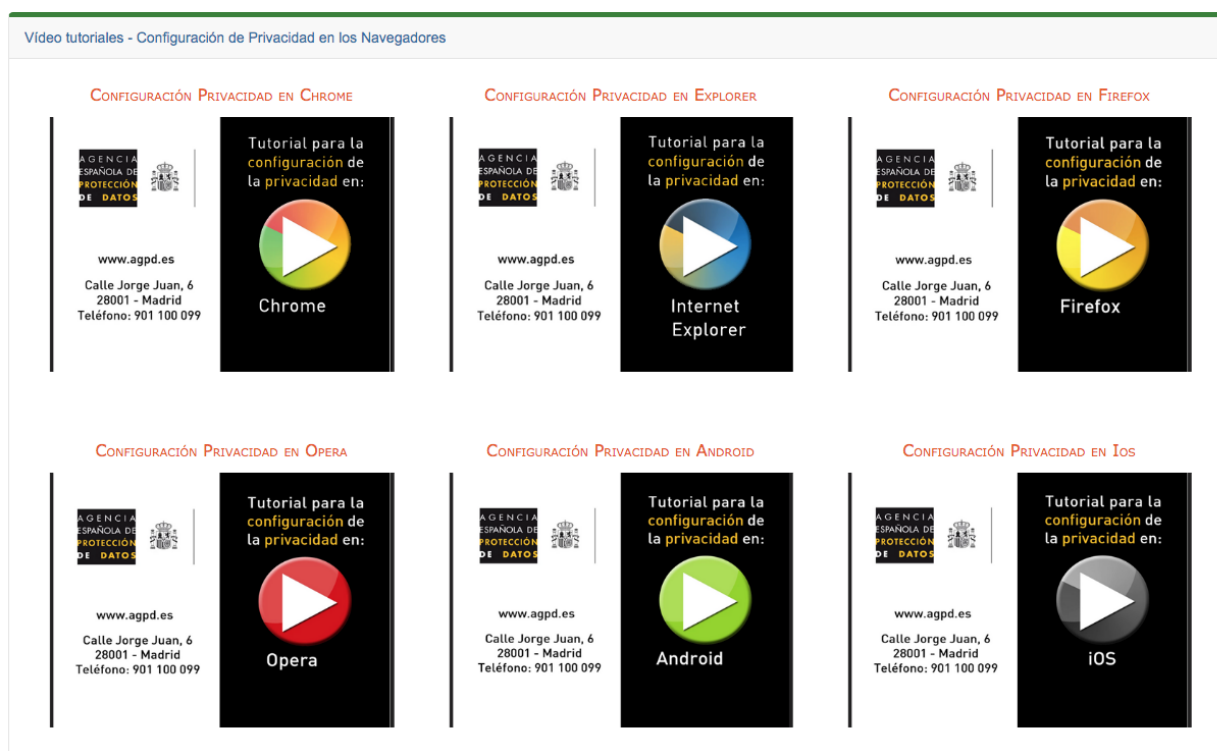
Vídeo tutoriales - Configuración de Privacidad en los Navegadores

Configuración Privacidad en Chrome

AGENCIA ESPAÑOLA DE PROTECCIÓN DE DATOS

www.agpd.es

Calle Jorge Juan, 6
28001 - Madrid
Teléfono: 901 100 099

Tutorial para la configuración de la privacidad en:

Chrome

Configuración Privacidad en Explorer

AGENCIA ESPAÑOLA DE PROTECCIÓN DE DATOS

www.agpd.es

Calle Jorge Juan, 6
28001 - Madrid
Teléfono: 901 100 099

Tutorial para la configuración de la privacidad en:

Internet Explorer

Configuración Privacidad en Firefox

AGENCIA ESPAÑOLA DE PROTECCIÓN DE DATOS

www.agpd.es

Calle Jorge Juan, 6
28001 - Madrid
Teléfono: 901 100 099

Tutorial para la configuración de la privacidad en:

Firefox

Configuración Privacidad en Opera

AGENCIA ESPAÑOLA DE PROTECCIÓN DE DATOS

www.agpd.es

Calle Jorge Juan, 6
28001 - Madrid
Teléfono: 901 100 099

Tutorial para la configuración de la privacidad en:

Opera

Configuración Privacidad en Android

AGENCIA ESPAÑOLA DE PROTECCIÓN DE DATOS

www.agpd.es

Calle Jorge Juan, 6
28001 - Madrid
Teléfono: 901 100 099

Tutorial para la configuración de la privacidad en:

Android

Configuración Privacidad en Ios

AGENCIA ESPAÑOLA DE PROTECCIÓN DE DATOS

www.agpd.es

Calle Jorge Juan, 6
28001 - Madrid
Teléfono: 901 100 099

Tutorial para la configuración de la privacidad en:

iOS